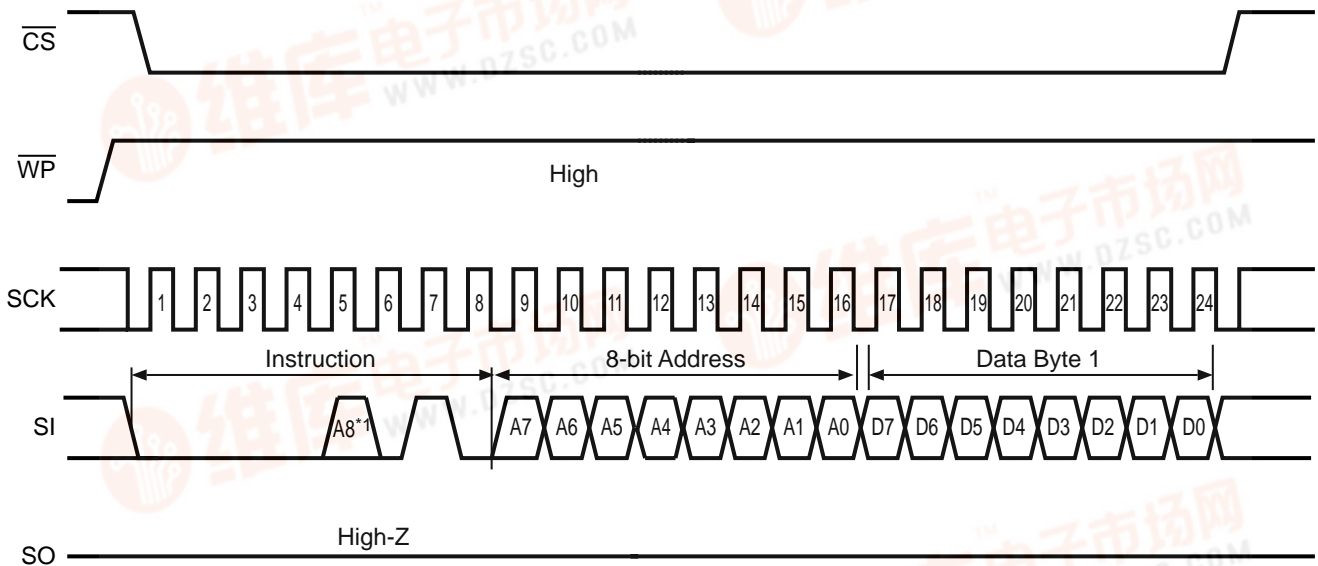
$\overline{CS}$

$\overline{WP}$

High

SCK

1 2 3 4 5 6 7 8 9 10 11 12 13 14 15 16 17 18 19 20 21 22 23 24

Instruction

8-bit Address

Data Byte 1

SI

A8$^{*1}$ A7 A6 A5 A4 A3 A2 A1 A0 D7 D6 D5 D4 D3 D2 D1 D0

High-Z

SO

维库电子市场网 WWW.DZSC.COM